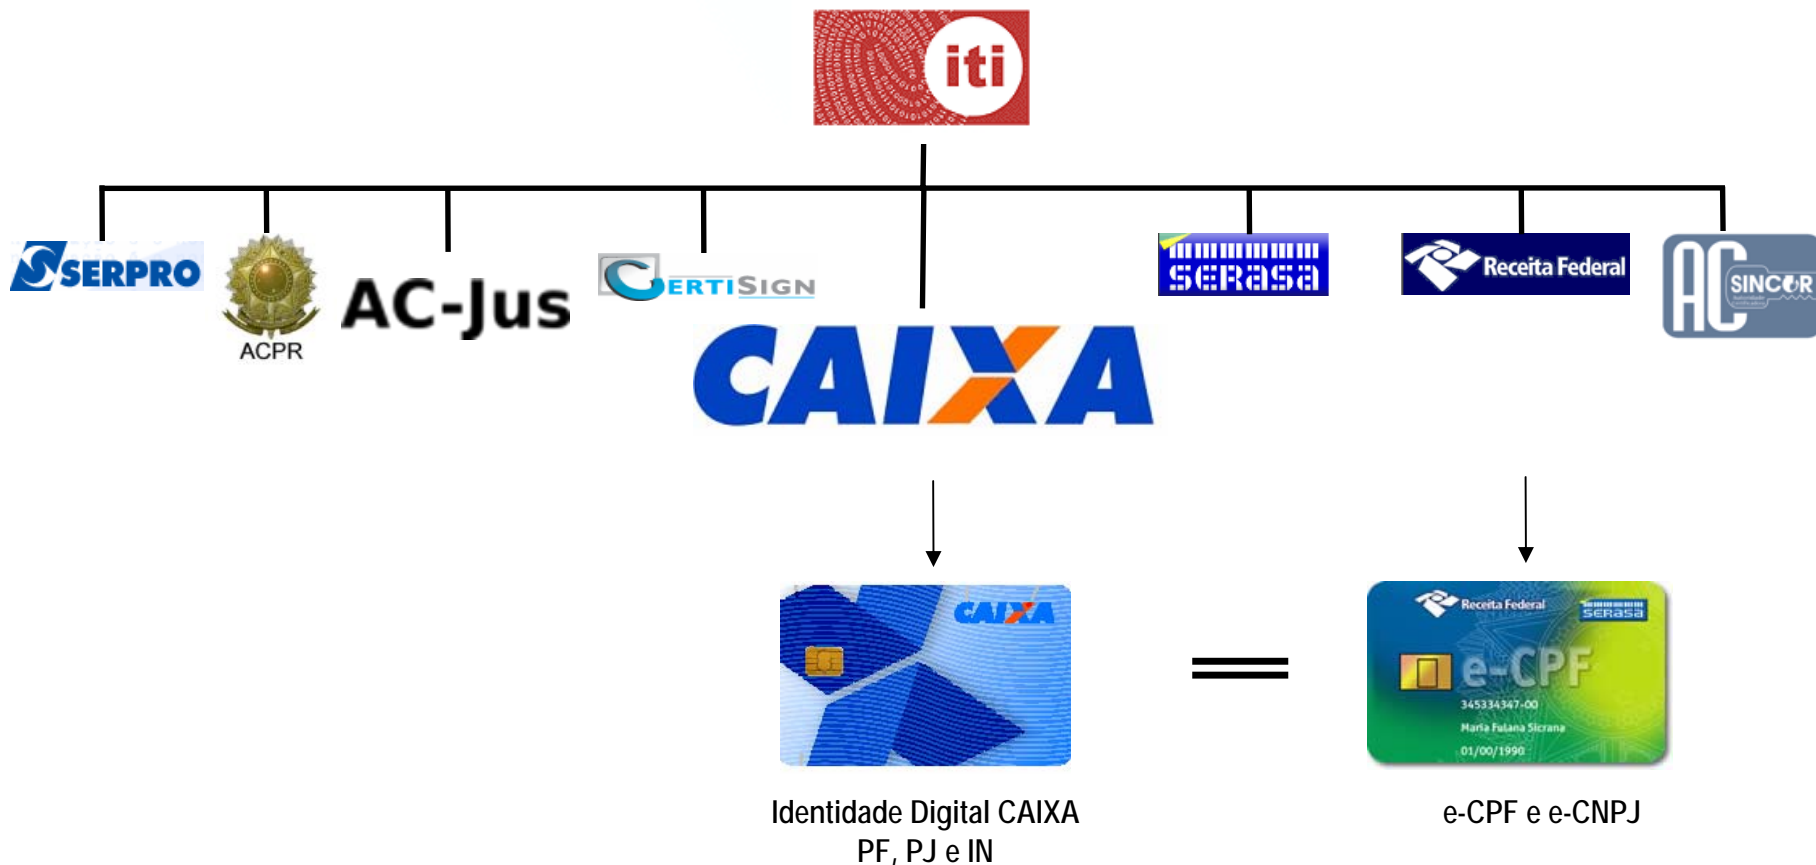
iti

SERPRO

ACPR

AC-Jus

CERTISIGN

CAIXA

SERASA

Receita Federal

AC SINCOR

CAIXA

Receita Federal SERASA e-CPF 345334347-00 Maria Fulana Sicrana 01/00/1990

Identidade Digital CAIXA PF, PJ e IN

=

e-CPF e e-CNPJ